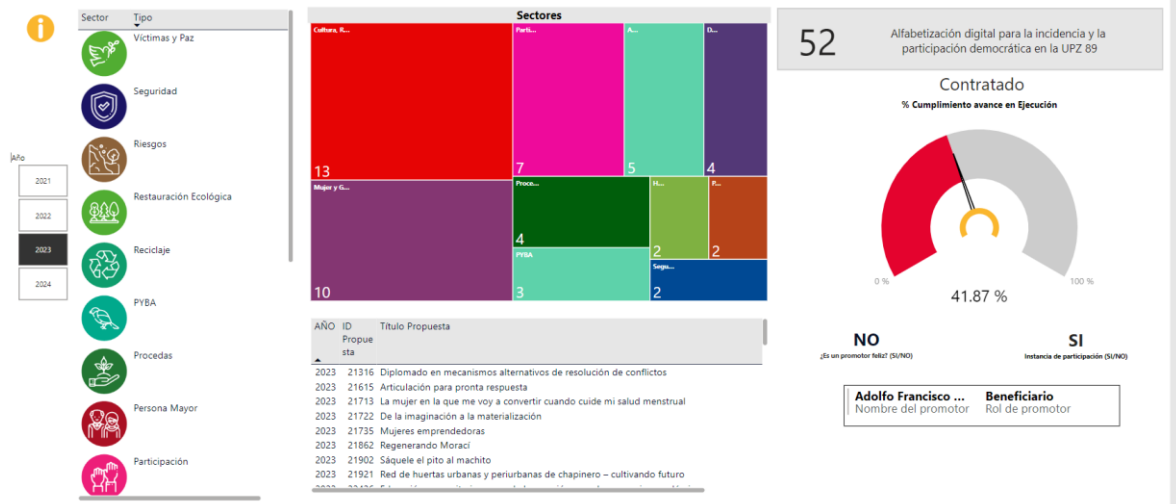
Año

2021

2022

2023

2024

| Sector | Tipo |
|---|---|
| | Víctimas y Paz |
| | Seguridad |
| | Riesgos |
| | Restauración Ecológica |
| | Reciclaje |
| | PYBA |
| | Procedas |
| | Persona Mayor |
| | Participación |

Sectores

Cultura, R... 13
Parti... 7
A... 5
D... 4
Mujer y G... 10
Proce... 4
H... 2
P... 2
PYBA 3
Segu... 2

| AÑO | ID Propuesta | Título Propuesta |
|---|---|---|
| 2023 | 21316 | Diplomado en mecanismos alternativos de resolución de conflictos |
| 2023 | 21615 | Articulación para pronta respuesta |
| 2023 | 21713 | La mujer en la que me voy a convertir cuando cuide mi salud menstrual |
| 2023 | 21722 | De la imaginación a la materialización |
| 2023 | 21735 | Mujeres emprendedoras |
| 2023 | 21862 | Regenerando Morací |
| 2023 | 21902 | Sáquele el pito al machito |
| 2023 | 21921 | Red de huertas urbanas y periurbanas de chapinero – cultivando futuro |
| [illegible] | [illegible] | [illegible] |

52

Alfabetización digital para la incidencia y la participación democrática en la UPZ 89

Contratado

% Cumplimiento avance en Ejecución

0 %

100 %

41.87 %

NO
¿Es un promotor feliz? (SI/NO)

SI
Instancia de participación (SI/NO)

Adolfo Francisco ...
Nombre del promotor

Beneficiario
Rol de promotor